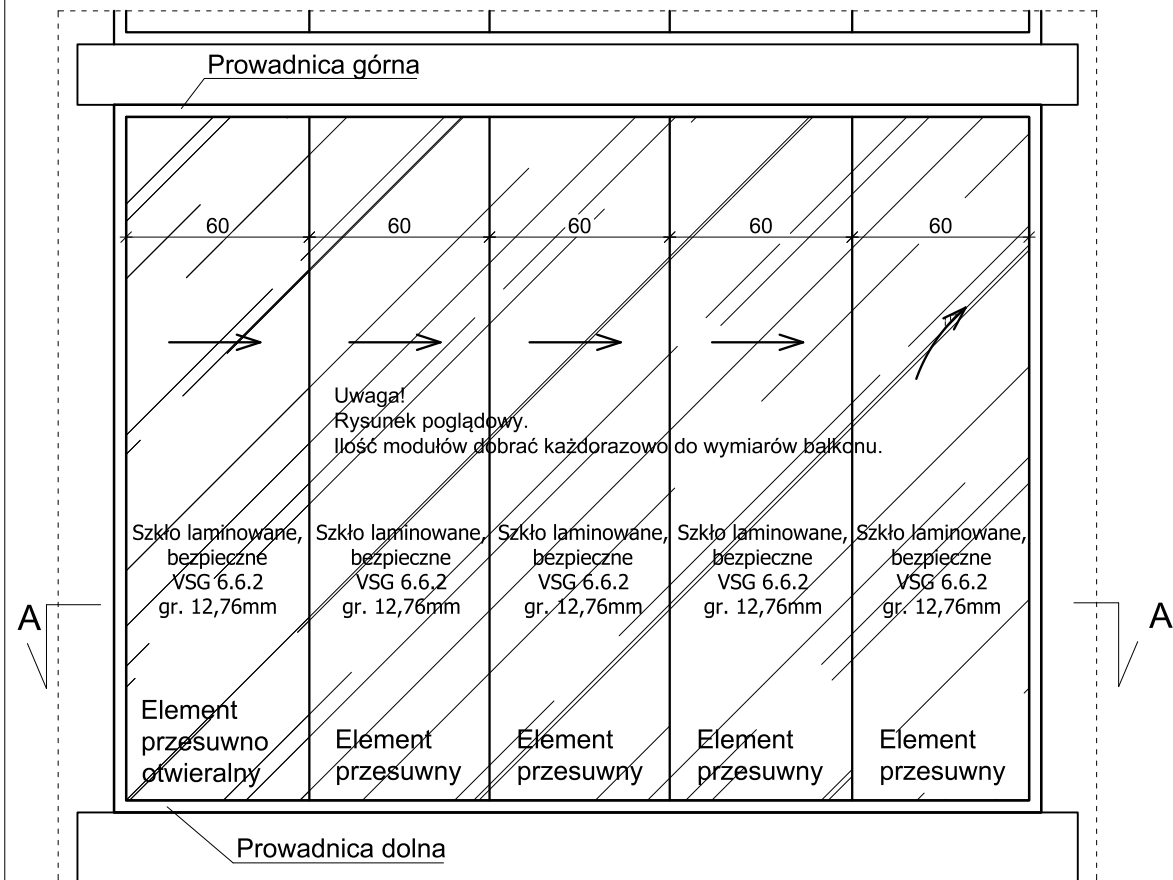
Prowadnica górna

60 60 60 60 60

Uwaga!
Rysunek poglądowy.
Ilość modułów dobrać każdorazowo do wymiarów balkonu.

Szkło laminowane, bezpieczne VSG 6.6.2 gr. 12,76mm

Szkło laminowane, bezpieczne VSG 6.6.2 gr. 12,76mm

Szkło laminowane, bezpieczne VSG 6.6.2 gr. 12,76mm

Szkło laminowane, bezpieczne VSG 6.6.2 gr. 12,76mm

Szkło laminowane, bezpieczne VSG 6.6.2 gr. 12,76mm

A

A

Element przesuwno otwieralny

Element przesuwny

Element przesuwny

Element przesuwny

Element przesuwny

Prowadnica dolna